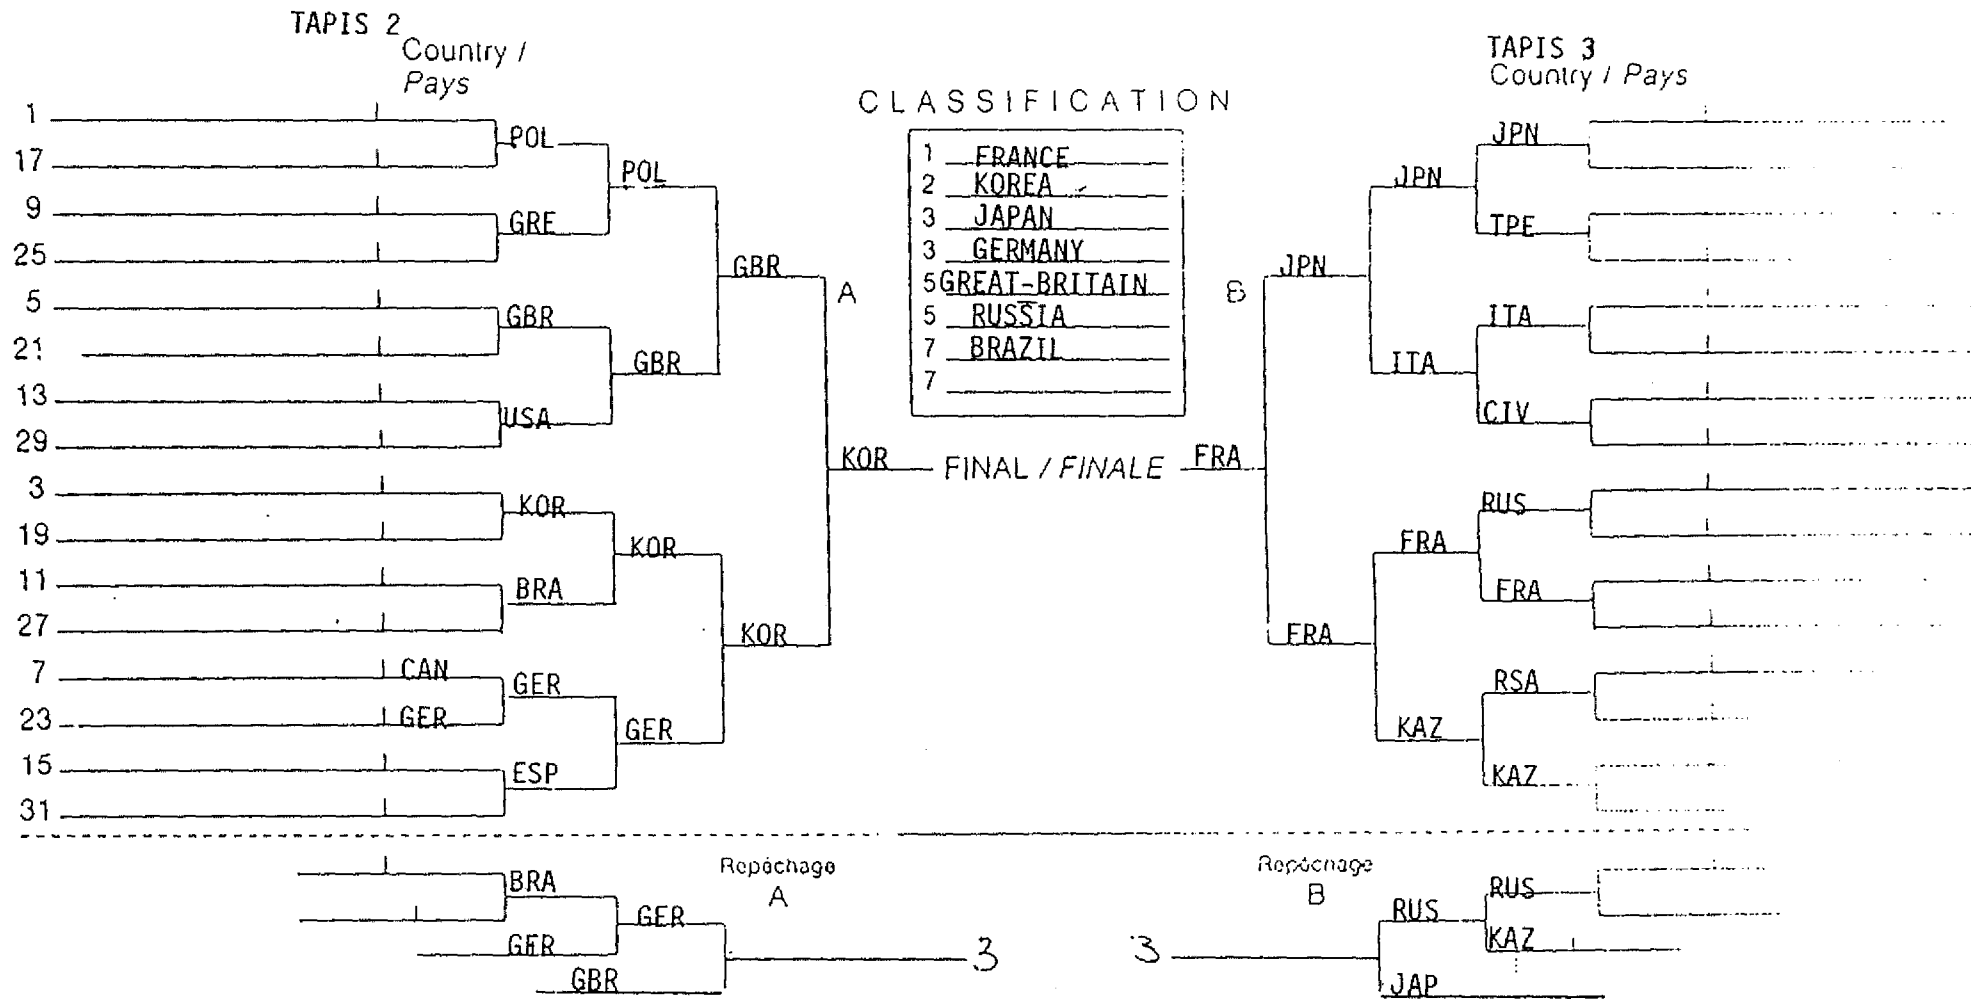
TAPIS 2
Country / Pays

1
17
9
25
5
21
13
29
3
19
11
27
7
23
15
31

CAN
GER

POL
GRE
GBR
USA
KOR
BRA
GER
ESP

POL
GBR
KOR
GER

GBR
KOR

A

KOR

CLASSIFICATION

| | |
|---|---|
| 1 | FRANCE |
| 2 | KOREA |
| 3 | JAPAN |
| 3 | GERMANY |
| 5 | GREAT-BRITAIN |
| 5 | RUSSIA |
| 7 | BRAZIL |
| 7 | |

FINAL / FINALE

FRA

TAPIS 3
Country / Pays

JPN
TPE
ITA
CIV
RUS
FRA
RSA
KAZ

JPN
ITA
FRA
KAZ

JPN
FRA

B

Repêchage
A

BRA
GER
GBR
GER

3

Repêchage
B

3

RUS
KAZ
RUS
JAP